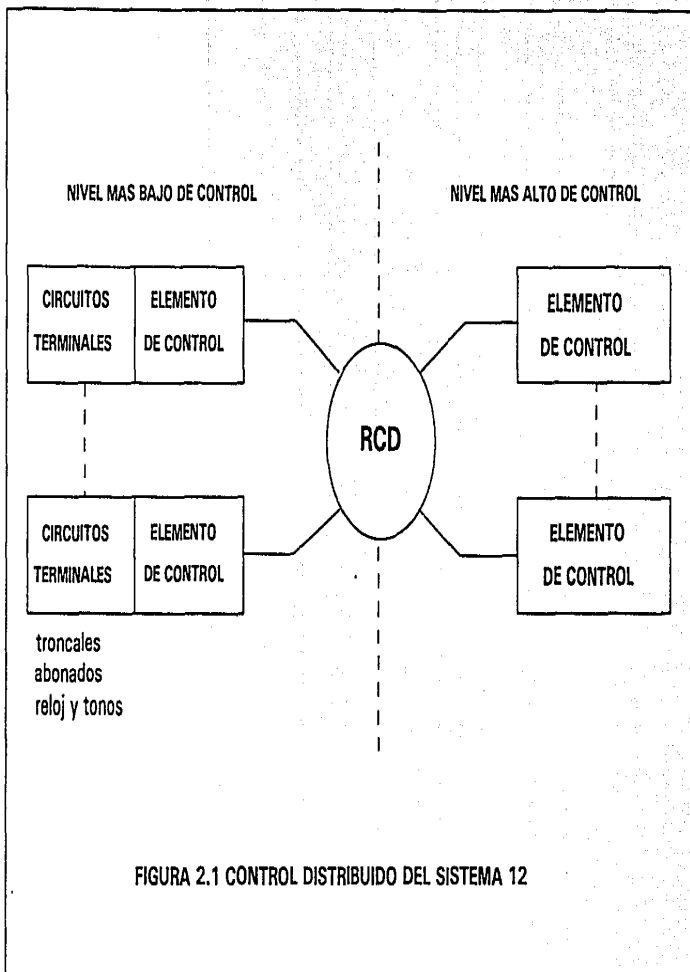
NIVEL MAS BAJO DE CONTROL

NIVEL MAS ALTO DE CONTROL

CIRCUITOS TERMINALES

ELEMENTO DE CONTROL

ELEMENTO DE CONTROL

RCD

CIRCUITOS TERMINALES

ELEMENTO DE CONTROL

ELEMENTO DE CONTROL

troncales
abonados
reloj y tonos

FIGURA 2.1 CONTROL DISTRIBUIDO DEL SISTEMA 12